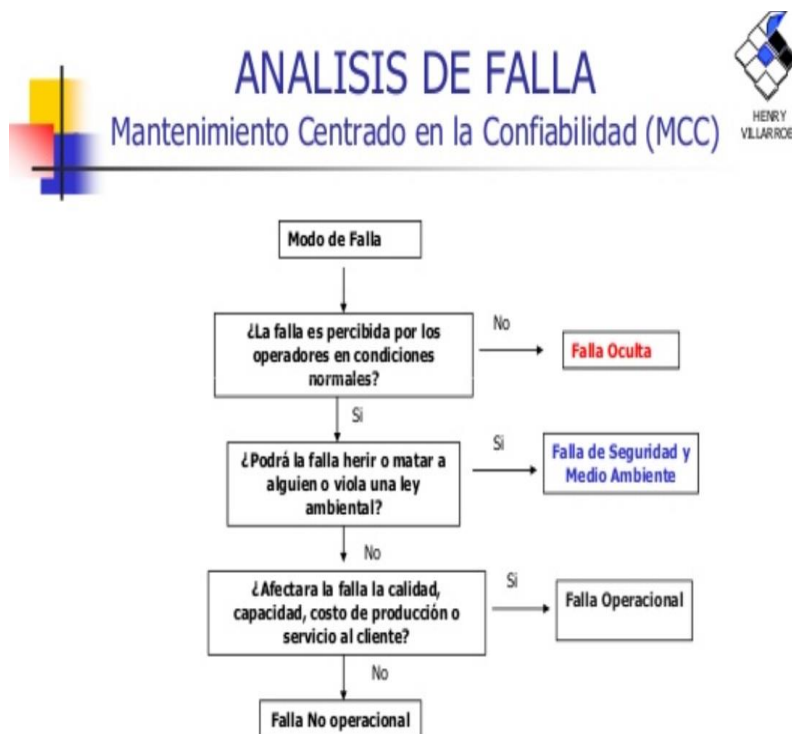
ANALISIS DE FALLA
Mantenimiento Centrado en la Confiabilidad (MCC)

HENRY VILLARROE

Modo de Falla

¿La falla es percibida por los operadores en condiciones normales?

No

Falla Oculta

Si

¿Podrá la falla herir o matar a alguien o viola una ley ambiental?

Si

Falla de Seguridad y Medio Ambiente

No

¿Afectara la falla la calidad, capacidad, costo de producción o servicio al cliente?

Si

Falla Operacional

No

Falla No operacional